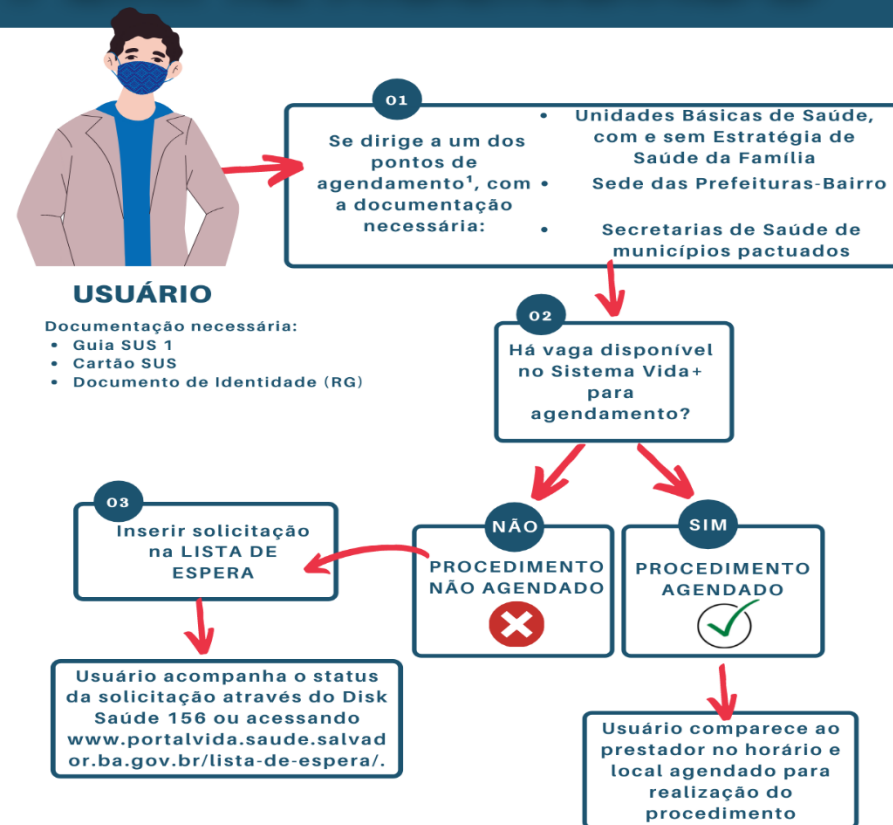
USUÁRIO

Documentação necessária:
- Guia SUS 1
- Cartão SUS
- Documento de Identidade (RG)

01

Se dirige a um dos pontos de agendamento¹, com a documentação necessária:

- Unidades Básicas de Saúde, com e sem Estratégia de Saúde da Família
- Sede das Prefeituras-Bairro
- Secretarias de Saúde de municípios pactuados

02

Há vaga disponível no Sistema Vida+ para agendamento?

NÃO

PROCEDIMENTO NÃO AGENDADO

SIM

PROCEDIMENTO AGENDADO

03

Inserir solicitação na LISTA DE ESPERA

Usuário acompanha o status da solicitação através do Disk Saúde 156 ou acessando www.portalvida.saude.salvador.ba.gov.br/lista-de-espera/.

Usuário comparece ao prestador no horário e local agendado para realização do procedimento